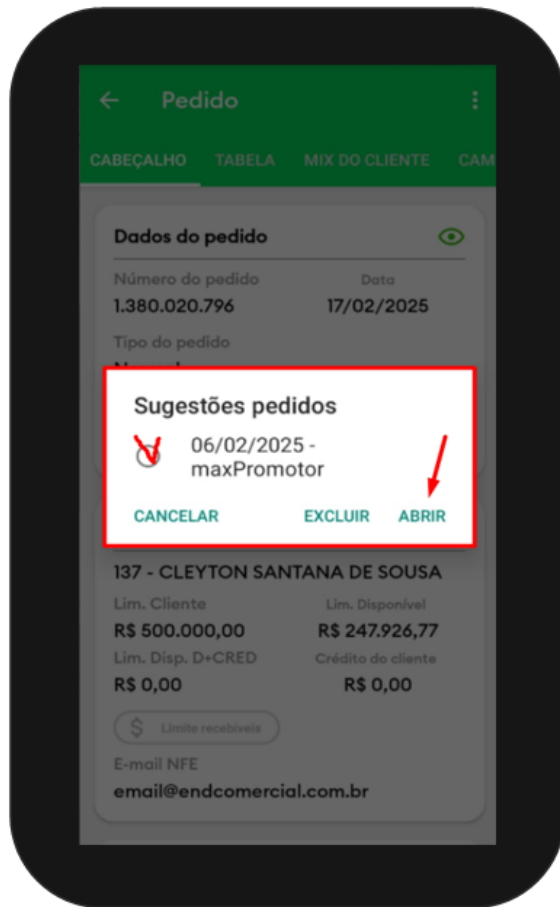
Pedido

CABEÇALHO TABELA MIX DO CLIENTE CAM

Dados do pedido

Número do pedido
1.380.020.796

Data
17/02/2025

Tipo do pedido
N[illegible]

Sugestões pedidos

06/02/2025 - maxPromotor

CANCELAR EXCLUIR ABRIR

137 - CLEYTON SANTANA DE SOUSA

Lim. Cliente
R$ 500.000,00

Lim. Disponível
R$ 247.926,77

Lim. Disp. D+CRED
R$ 0,00

Crédito do cliente
R$ 0,00

Limite recebíveis

E-mail NFE
email@endcomercial.com.br